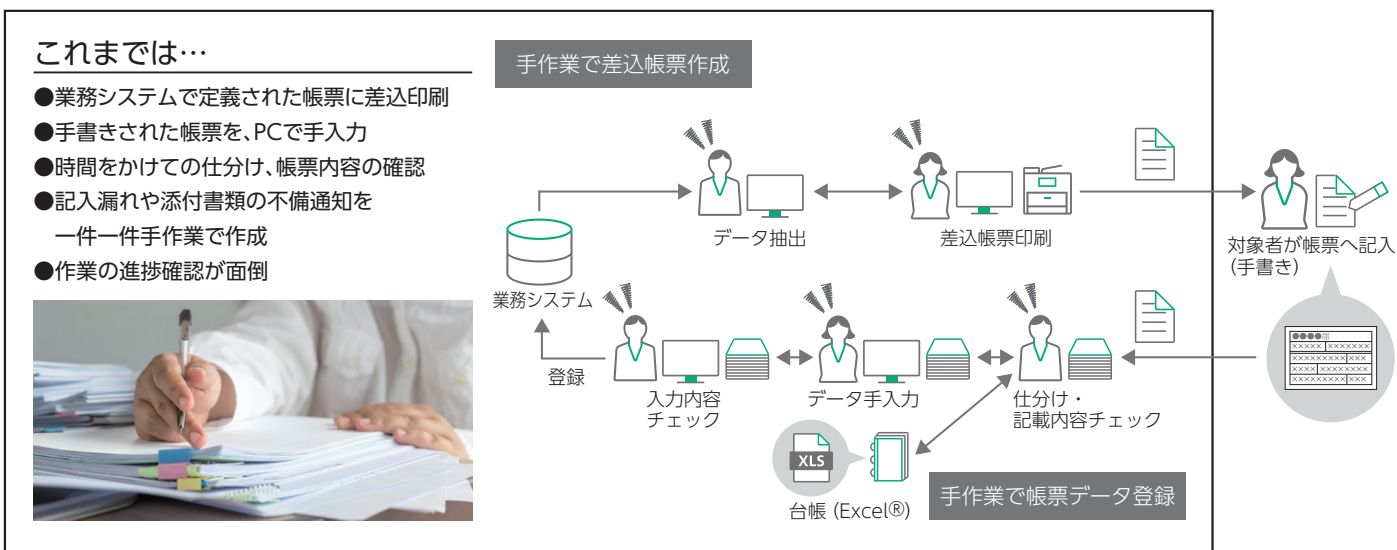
これまでは…

●業務システムで定義された帳票に差込印刷
●手書きされた帳票を、PCで手入力
●時間をかけての仕分け、帳票内容の確認
●記入漏れや添付書類の不備通知を一件一件手作業で作成
●作業の進捗確認が面倒

手作業で差込帳票作成

データ抽出

差込帳票印刷

対象者が帳票へ記入（手書き）

業務システム

登録

入力内容チェック

データ手入力

仕分け・記載内容チェック

XLS

台帳（Excel®）

手作業で帳票データ登録